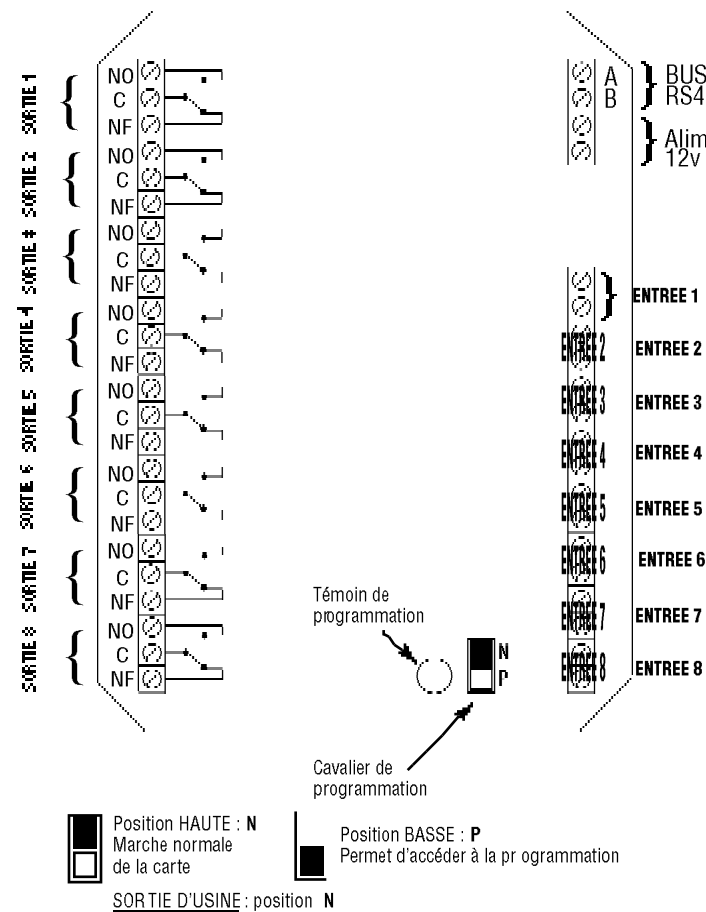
SORTIE 1
NO
C
NF

SORTIE 2
NO
C
NF

SORTIE 3
NO
C
NF

SORTIE 4
NO
C
NF

SORTIE 5
NO
C
NF

SORTIE 6
NO
C
NF

SORTIE 7
NO
C
NF

SORTIE 8
NO
C
NF

A
B
BUS RS4

Alim 12v

ENTREE 1
ENTREE 2 ENTREE 2
ENTREE 3 ENTREE 3
ENTREE 4 ENTREE 4
ENTREE 5 ENTREE 5
ENTREE 6 ENTREE 6
ENTREE 7 ENTREE 7
ENTREE 8 ENTREE 8

Témoin de programmation

N
P

Cavalier de programmation

Position HAUTE : **N**
Marche normale de la carte

Position BASSE : **P**
Permet d'accéder à la pr ogrammation

SOR TIE D'USINE : position **N**